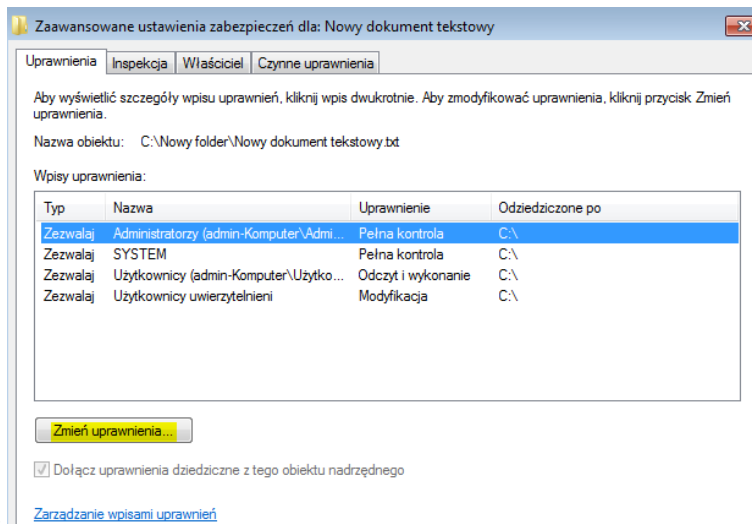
Zaawansowane ustawienia zabezpieczeń dla: Nowy dokument tekstowy

Uprawnienia | Inspekcja | Właściciel | Czynne uprawnienia

Aby wyświetlić szczegóły wpisu uprawnień, kliknij wpis dwukrotnie. Aby zmodyfikować uprawnienia, kliknij przycisk Zmień uprawnienia.

Nazwa obiektu: C:\Nowy folder\Nowy dokument tekstowy.txt

Wpisy uprawnienia:

| Typ | Nazwa | Uprawnienie | Odziedziczone po |
|---|---|---|---|
| Zezwalaj | Administratorzy (admin-Komputer\Admi... | Pełna kontrola | C:\ |
| Zezwalaj | SYSTEM | Pełna kontrola | C:\ |
| Zezwalaj | Użytkownicy (admin-Komputer\Użytko... | Odczyt i wykonanie | C:\ |
| Zezwalaj | Użytkownicy uwierzytelnieni | Modyfikacja | C:\ |

Zmień uprawnienia...

Dołącz uprawnienia dziedziczne z tego obiektu nadrzędnego

Zarządzanie wpisami uprawnień